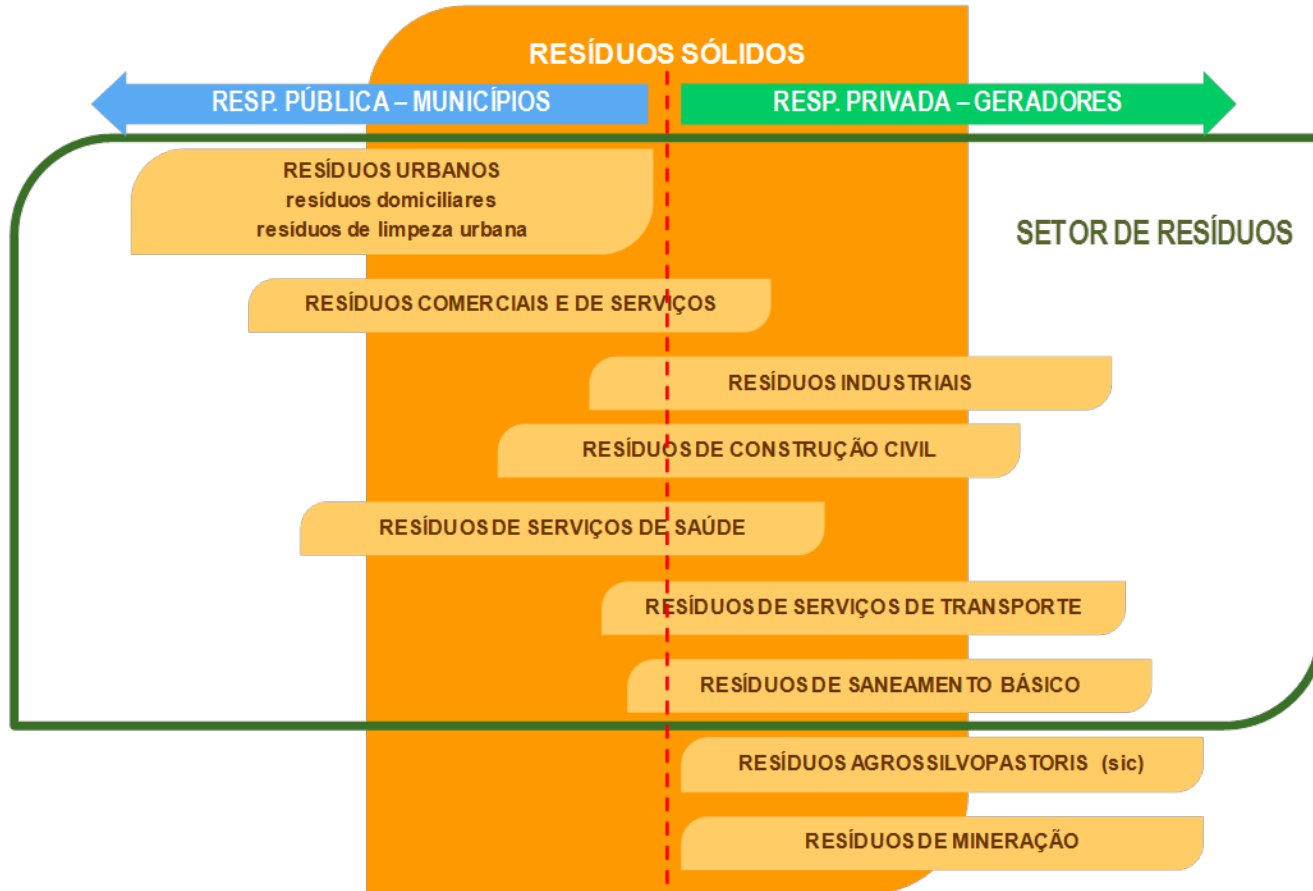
RESÍDUOS SÓLIDOS

RESP. PÚBLICA – MUNICÍPIOS

RESP. PRIVADA – GERADORES

RESÍDUOS URBANOS
resíduos domiciliares
resíduos de limpeza urbana

SETOR DE RESÍDUOS

RESÍDUOS COMERCIAIS E DE SERVIÇOS

RESÍDUOS INDUSTRIAIS

RESÍDUOS DE CONSTRUÇÃO CIVIL

RESÍDUOS DE SERVIÇOS DE SAÚDE

RESÍDUOS DE SERVIÇOS DE TRANSPORTE

RESÍDUOS DE SANEAMENTO BÁSICO

RESÍDUOS AGROSSILVOPASTORIS (sic)

RESÍDUOS DE MINERAÇÃO